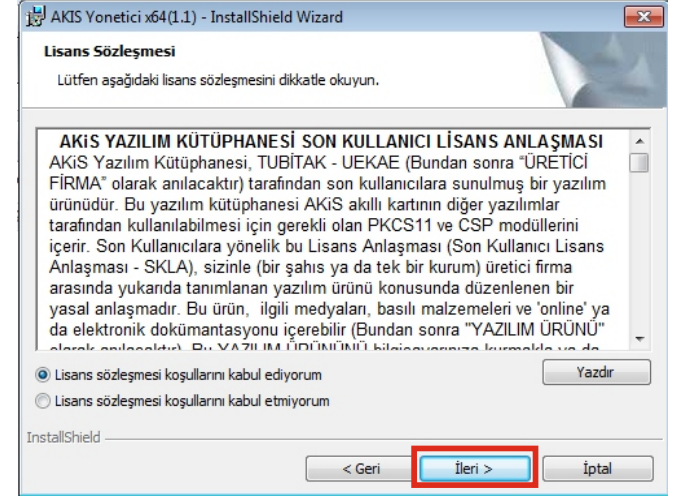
AKIS Yonetici x64(1.1) - InstallShield Wizard

Lisans Sözleşmesi

Lütfen aşağıdaki lisans sözleşmesini dikkatle okuyun.

AKiS YAZILIM KÜTÜPHANESİ SON KULLANICI LİSANS ANLAŞMASI
AKiS Yazılım Kütüphanesi, TUBİTAK - UEKAE (Bundan sonra "ÜRETİCİ FİRMA" olarak anılacaktır) tarafından son kullanıcılara sunulmuş bir yazılım ürünüdür. Bu yazılım kütüphanesi AKiS akıllı kartının diğer yazılımlar tarafından kullanılabilmesi için gerekli olan PKCS11 ve CSP modüllerini içerir. Son Kullanıcılara yönelik bu Lisans Anlaşması (Son Kullanıcı Lisans Anlaşması - SKLA), sizinle (bir şahıs ya da tek bir kurum) üretici firma arasında yukarıda tanımlanan yazılım ürünü konusunda düzenlenen bir yasal anlaşmadır. Bu ürün, ilgili medyaları, basılı malzemeleri ve 'online' ya da elektronik dokümantasyonu içerebilir (Bundan sonra "YAZILIM ÜRÜNÜ" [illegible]

Lisans sözleşmesi koşullarını kabul ediyorum

Lisans sözleşmesi koşullarını kabul etmiyorum

Yazdır

InstallShield

< Geri

İleri >

İptal